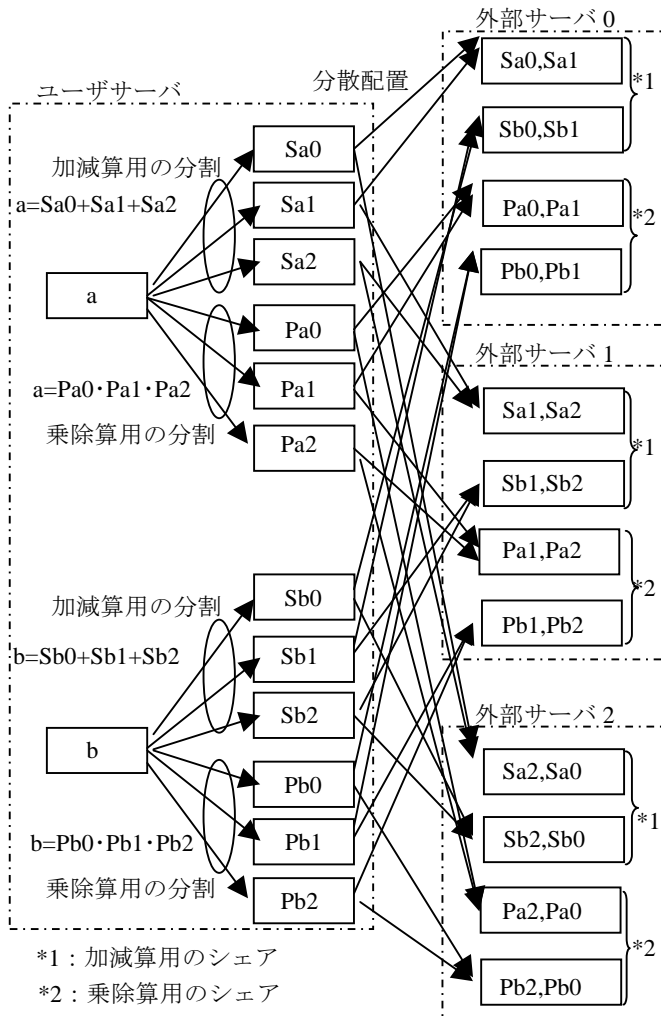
外部サーバ 0

ユーザサーバ

分散配置

Sa0,Sa1

*1

Sb0,Sb1

Pa0,Pa1

*2

Pb0,Pb1

加減算用の分割

a=Sa0+Sa1+Sa2

Sa0

Sa1

Sa2

a

Pa0

Pa1

Pa2

a=Pa0・Pa1・Pa2

乗除算用の分割

外部サーバ 1

Sa1,Sa2

*1

Sb1,Sb2

Pa1,Pa2

*2

Pb1,Pb2

加減算用の分割

b=Sb0+Sb1+Sb2

Sb0

Sb1

Sb2

b

Pb0

Pb1

Pb2

b=Pb0・Pb1・Pb2

乗除算用の分割

外部サーバ 2

Sa2,Sa0

*1

Sb2,Sb0

Pa2,Pa0

*2

Pb2,Pb0

*1：加減算用のシェア

*2：乗除算用のシェア